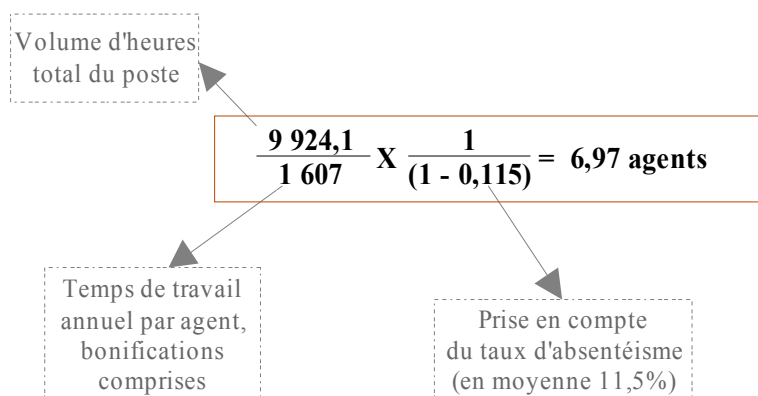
Volume d'heures total du poste

$\frac{9\ 924,1}{1\ 607}$ X $\frac{1}{(1 - 0,115)}$ = 6,97 agents

Temps de travail annuel par agent, bonifications comprises

Prise en compte du taux d'absentéisme (en moyenne 11,5%)